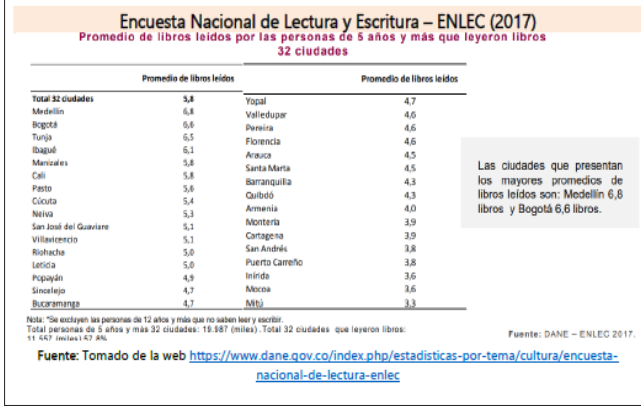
Encuesta Nacional de Lectura y Escritura – ENLEC (2017)

Promedio de libros leídos por las personas de 5 años y más que leyeron libros 32 ciudades

| | Promedio de libros leídos |
|---|---|
| Total 32 ciudades | 5,8 |
| Medellín | 6,8 |
| Bogotá | 6,6 |
| Tunja | 6,5 |
| Ibagué | 6,1 |
| Manizales | 5,8 |
| Cali | 5,8 |
| Pasto | 5,6 |
| Cúcuta | 5,4 |
| Neiva | 5,3 |
| San José del Guaviare | 5,1 |
| Villavicencio | 5,1 |
| Riohacha | 5,0 |
| Leticia | 5,0 |
| Popayán | 4,9 |
| Sincelejo | 4,7 |
| Bucaramanga | 4,7 |

| | Promedio de libros leídos |
|---|---|
| Yopal | 4,7 |
| Valledupar | 4,6 |
| Pereira | 4,6 |
| Florencia | 4,6 |
| Arauca | 4,5 |
| Santa Marta | 4,5 |
| Barranquilla | 4,3 |
| Quibdó | 4,3 |
| Armenia | 4,0 |
| Montería | 3,9 |
| Cartagena | 3,9 |
| San Andrés | 3,8 |
| Puerto Carreño | 3,8 |
| Inírida | 3,6 |
| Mocoa | 3,6 |
| Mitú | 3,3 |

Las ciudades que presentan los mayores promedios de libros leídos son: Medellín 6,8 libros y Bogotá 6,6 libros.

Nota: *Se excluyen las personas de 12 años y más que no saben leer y escribir.
Total personas de 5 años y más 32 ciudades: 19.987 (miles). Total 32 ciudades que leyeron libros: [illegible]

Fuente: DANE – ENLEC 2017.

Fuente: Tomado de la web https://www.dane.gov.co/index.php/estadisticas-por-tema/cultura/encuesta-nacional-de-lectura-enlec